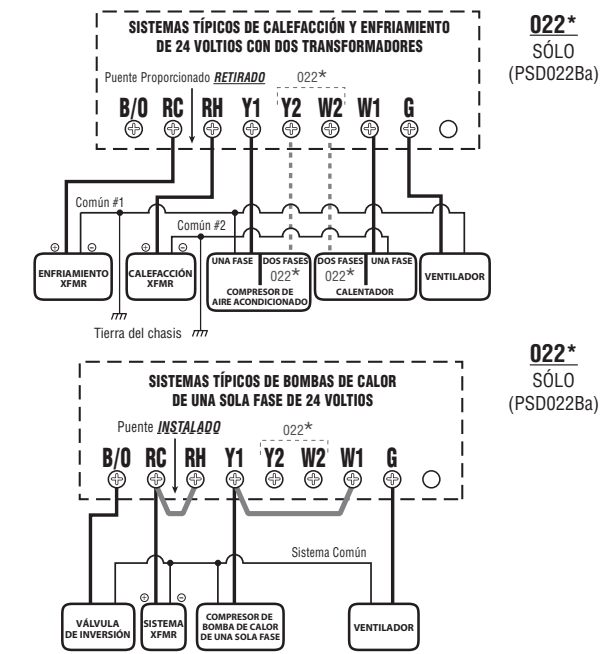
SISTEMAS TÍPICOS DE CALEFACCIÓN Y ENFRIAMIENTO DE 24 VOLTIOS CON DOS TRANSFORMADORES

022*
SÓLO
(PSD022Ba)

Puente Proporcionado RETIRADO

022*

B/O RC RH Y1 Y2 W2 W1 G

Común #1

Común #2

⊕ ⊖ ⊕ ⊖

ENFRIAMIENTO XFMR

CALEFACCIÓN XFMR

UNA FASE

DOS FASES 022*

COMPRESOR DE AIRE ACONDICIONADO

DOS FASES 022*

UNA FASE

CALENTADOR

VENTILADOR

Tierra del chasis

022*
SÓLO
(PSD022Ba)

SISTEMAS TÍPICOS DE BOMBAS DE CALOR DE UNA SOLA FASE DE 24 VOLTIOS

Puente INSTALADO

022*

B/O RC RH Y1 Y2 W2 W1 G

Sistema Común

⊕ ⊖

VÁLVULA DE INVERSIÓN

SISTEMA XFMR

COMPRESOR DE BOMBA DE CALOR DE UNA SOLA FASE

VENTILADOR